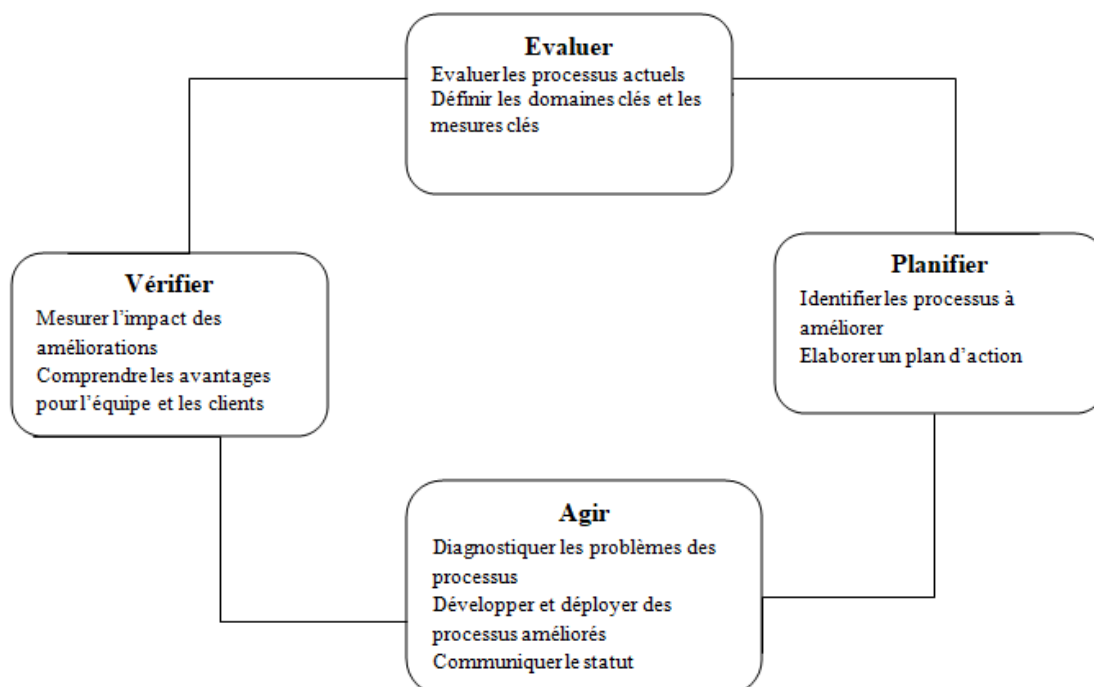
Evaluer
Evaluer les processus actuels
Définir les domaines clés et les mesures clés

Planifier
Identifier les processus à améliorer
Elaborer un plan d'action

Agir
Diagnostiquer les problèmes des processus
Développer et déployer des processus améliorés
Communiquer le statut

Vérifier
Mesurer l'impact des améliorations
Comprendre les avantages pour l'équipe et les clients